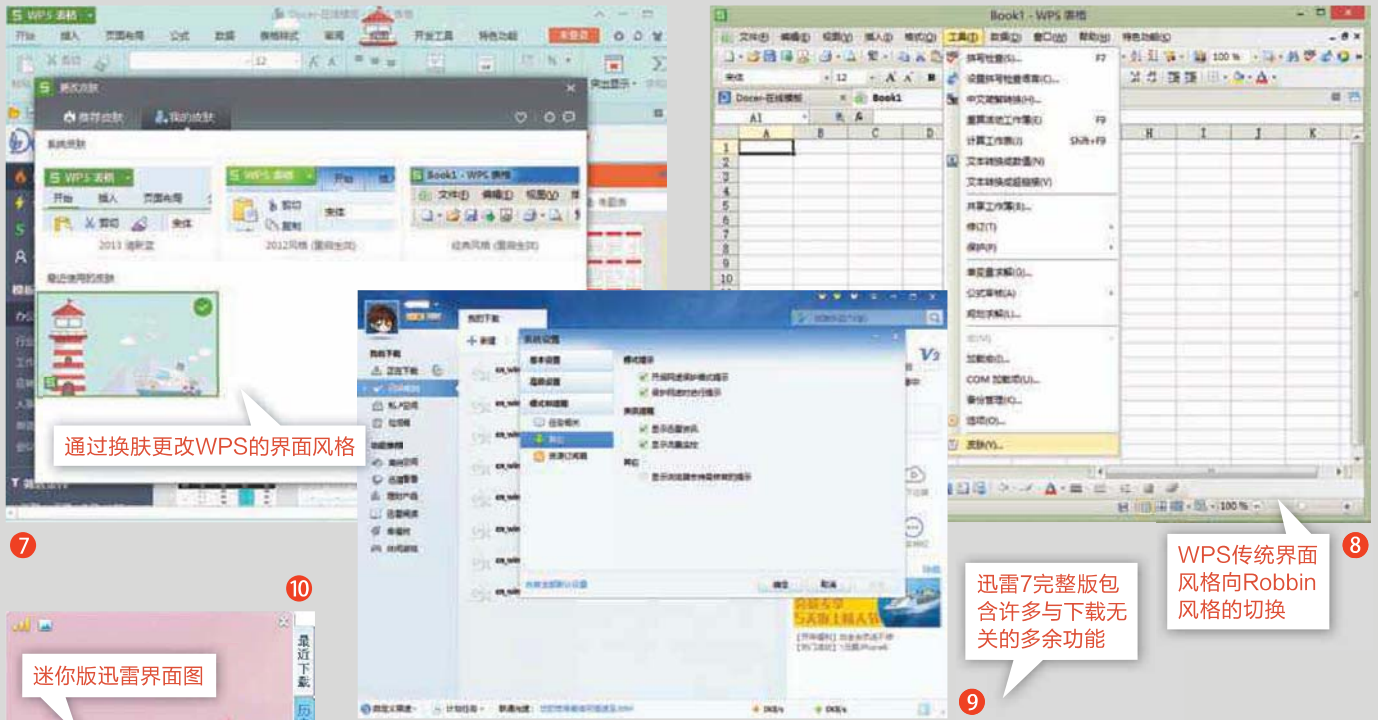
WPS 表格

开始 插入 页面布局 公式 数据 表格样式 审阅 视图 开发工具 特色功能 未登录

更改皮肤

推荐皮肤 我的皮肤

系统皮肤

WPS 表格 开始 插入 页面布局

2013 清新蓝

2012风格 (重启生效)

Book1 - WPS 表格 文件(F) 编辑(E) 视图(V)

经典风格 (重启生效)

最近使用的皮肤

通过换肤更改WPS的界面风格

7

Book1 - WPS 表格

文件(F) 编辑(E) 视图(V) 插入(I) 格式(O) 工具(T) 数据(D) 窗口(W) 帮助(H) 特色功能(E)

拼写检查(S)... F7

设置拼写检查语言(C)...

中文简繁转换(H)...

重算活动工作表(E) F9

计算工作簿(O) Shift+F9

文本转换成数值(N)

文本转换成超链接(V)

共享工作簿(B)...

修订(T)

保护(P)

单变量求解(G)...

公式审核(A)

宏(M)

加载宏(I)...

COM 加载项(U)...

备份管理(K)...

选项(O)...

皮肤(Y)...

Docer-在线模板 Book1

A1

WPS传统界面风格向Robbin风格的切换

8

系统设置

我的下载

新建

基本设置

常规设置

模式和提醒

V7

确定 取消

迅雷7完整版包含许多与下载无关的多余功能

9

10

最近下载

迷你版迅雷界面图